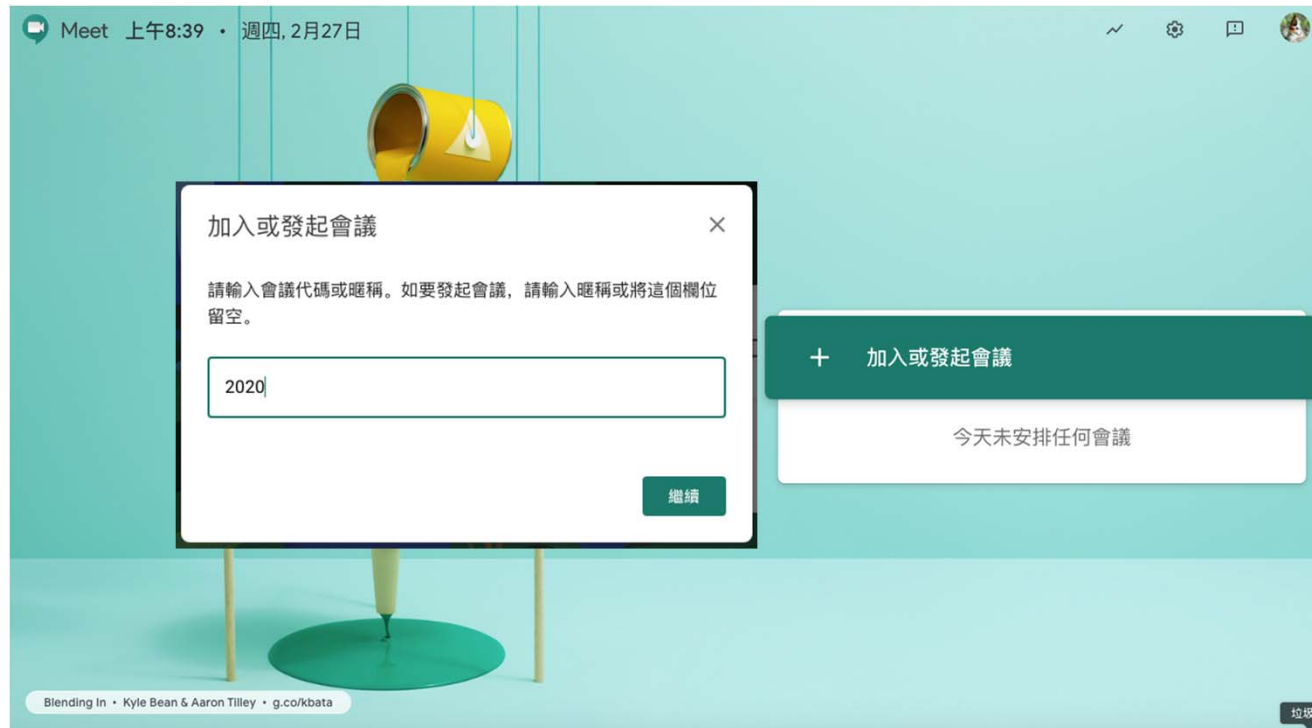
Meet 上午8:39 • 週四, 2月27日

加入或發起會議

請輸入會議代碼或暱稱。如要發起會議，請輸入暱稱或將這個欄位留空。

2020

繼續

+ 加入或發起會議

今天未安排任何會議

Blending In • Kyle Bean & Aaron Tilley • g.co/kbata

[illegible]